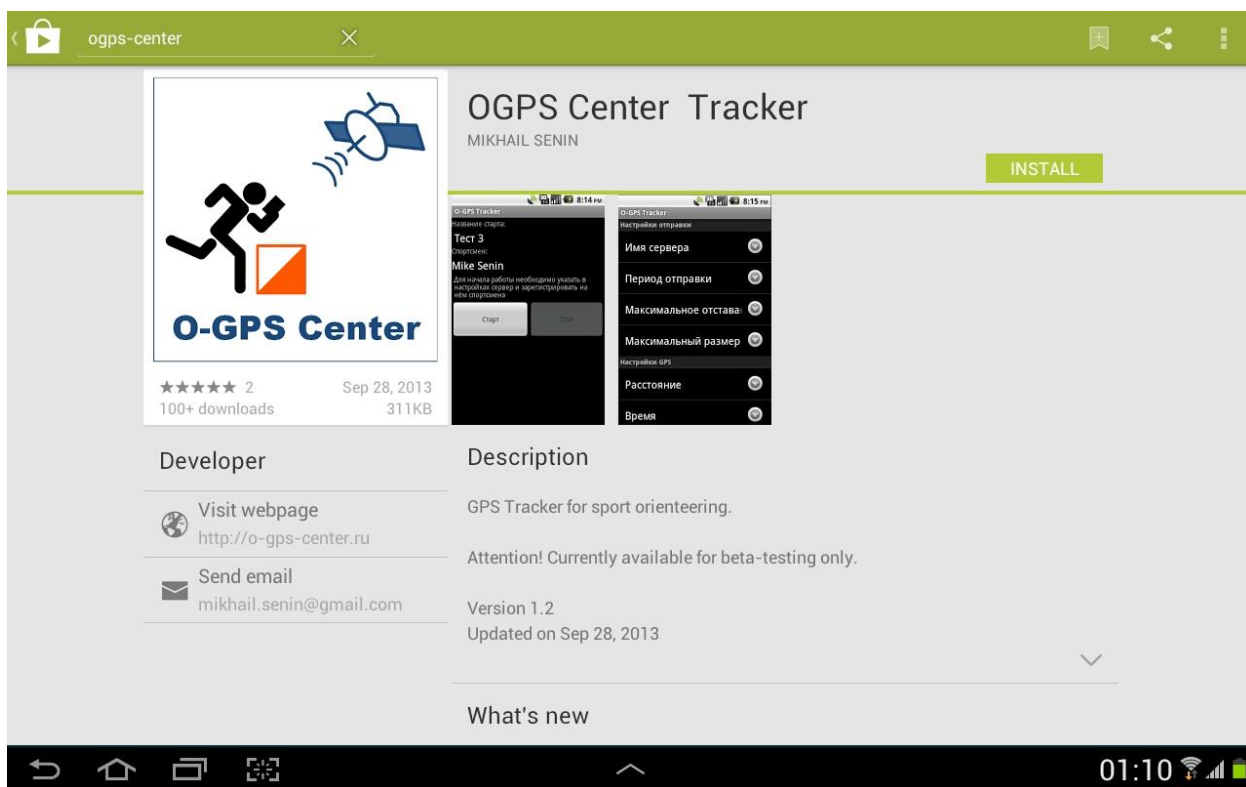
ogps-center

OGPS Center Tracker
MIKHAIL SENIN

INSTALL

O-GPS Center

★★★★★ 2
Sep 28, 2013
100+ downloads
311KB

8:14 PM
O-GPS Tracker
Название старта:
Тест 3
Спортсмен:
Mike Senin
Для начала работы необходимо указать в настройках сервер и зарегистрировать на нём спортсмена
Старт
Стоп

8:15 PM
O-GPS Tracker
Настройки отправки
Имя сервера
Период отправки
Максимальное отстава
Максимальный размер
Настройки GPS
Расстояние
Время

Developer

Visit webpage
http://o-gps-center.ru

Send email
mikhail.senin@gmail.com

Description

GPS Tracker for sport orienteering.

Attention! Currently available for beta-testing only.

Version 1.2
Updated on Sep 28, 2013

What's new

01:10